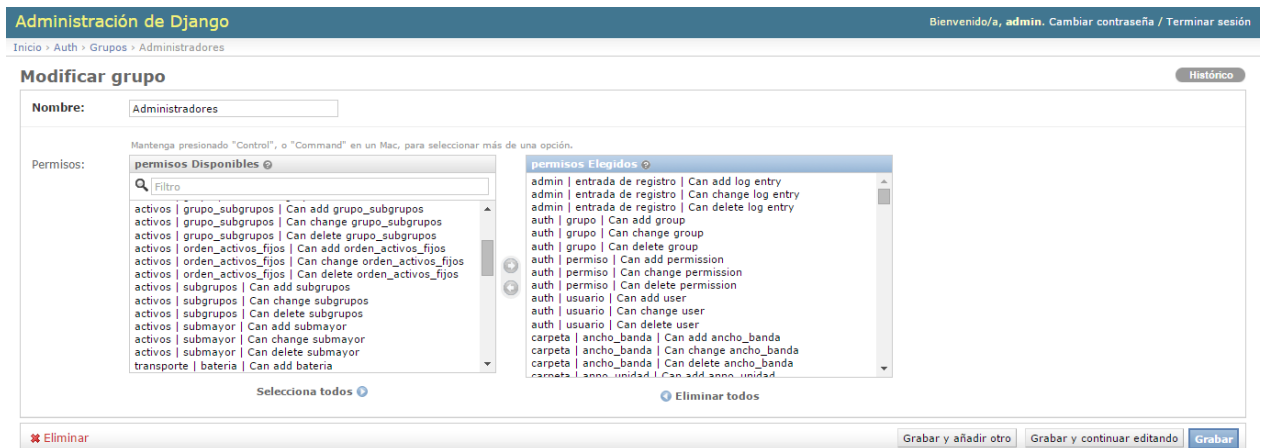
Administración de Django

Bienvenido/a, admin. Cambiar contraseña / Terminar sesión

Inicio › Auth › Grupos › Administradores

Modificar grupo

Histórico

Nombre: Administradores

Mantenga presionado "Control", o "Command" en un Mac, para seleccionar más de una opción.

Permisos:

permisos Disponibles

Filtro

activos | grupo_subgrupos | Can add grupo_subgrupos
activos | grupo_subgrupos | Can change grupo_subgrupos
activos | grupo_subgrupos | Can delete grupo_subgrupos
activos | orden_activos_fijos | Can add orden_activos_fijos
activos | orden_activos_fijos | Can change orden_activos_fijos
activos | orden_activos_fijos | Can delete orden_activos_fijos
activos | subgrupos | Can add subgrupos
activos | subgrupos | Can change subgrupos
activos | subgrupos | Can delete subgrupos
activos | submayor | Can add submayor
activos | submayor | Can change submayor
activos | submayor | Can delete submayor
transporte | bateria | Can add bateria

Selecciona todos

permisos Elegidos

admin | entrada de registro | Can add log entry
admin | entrada de registro | Can change log entry
admin | entrada de registro | Can delete log entry
auth | grupo | Can add group
auth | grupo | Can change group
auth | grupo | Can delete group
auth | permiso | Can add permission
auth | permiso | Can change permission
auth | permiso | Can delete permission
auth | usuario | Can add user
auth | usuario | Can change user
auth | usuario | Can delete user
carpeta | ancho_banda | Can add ancho_banda
carpeta | ancho_banda | Can change ancho_banda
carpeta | ancho_banda | Can delete ancho_banda
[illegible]

Eliminar todos

Eliminar

Grabar y añadir otro

Grabar y continuar editando

Grabar